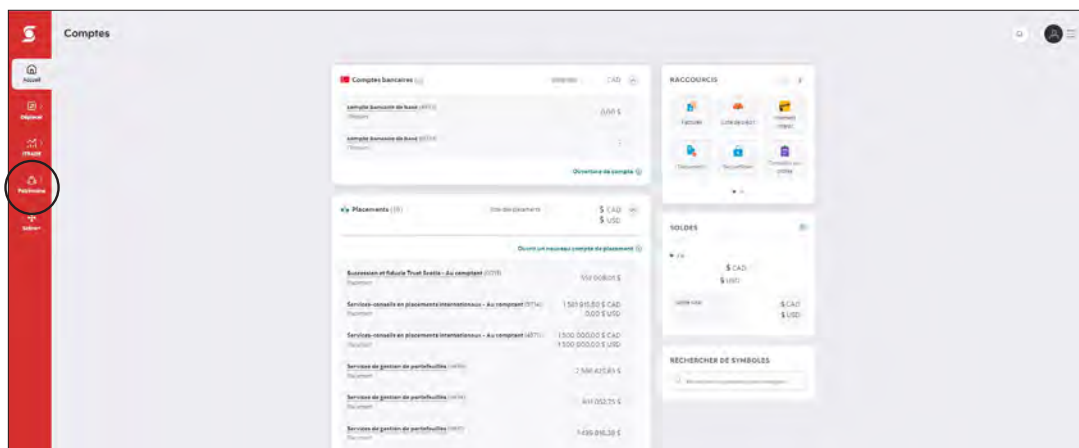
Comptes

Accueil
Déplacer
TRADE
Patrimoine
Autres

Comptes bancaires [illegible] CAD

Compte bancaire de base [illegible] 0,00 $

Compte bancaire de base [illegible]

Ouverture de compte

Placements (18) Liste des placements $ CAD $ USD

Ouvrir un nouveau compte de placement

Succession et fiducie Trust Scotia - Au comptant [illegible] 150 008,01 $

Services-conseils en placements internationaux - Au comptant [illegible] 1 501 015,80 $ CAD 0,00 $ USD

Services-conseils en placements internationaux - Au comptant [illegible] 1 500 000,00 $ CAD 1 500 000,00 $ USD

Services de gestion de portefeuilles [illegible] 2 500 425,83 $

Services de gestion de portefeuilles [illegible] 841 002,75 $

Services de gestion de portefeuilles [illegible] 1 439 016,38 $

RACCOURCIS

Factures
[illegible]
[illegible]
Documents
Sécurité
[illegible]

SOLDES

$ CAD
$ USD

$ CAD
$ USD

RECHERCHER DE SYMBOLES

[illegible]